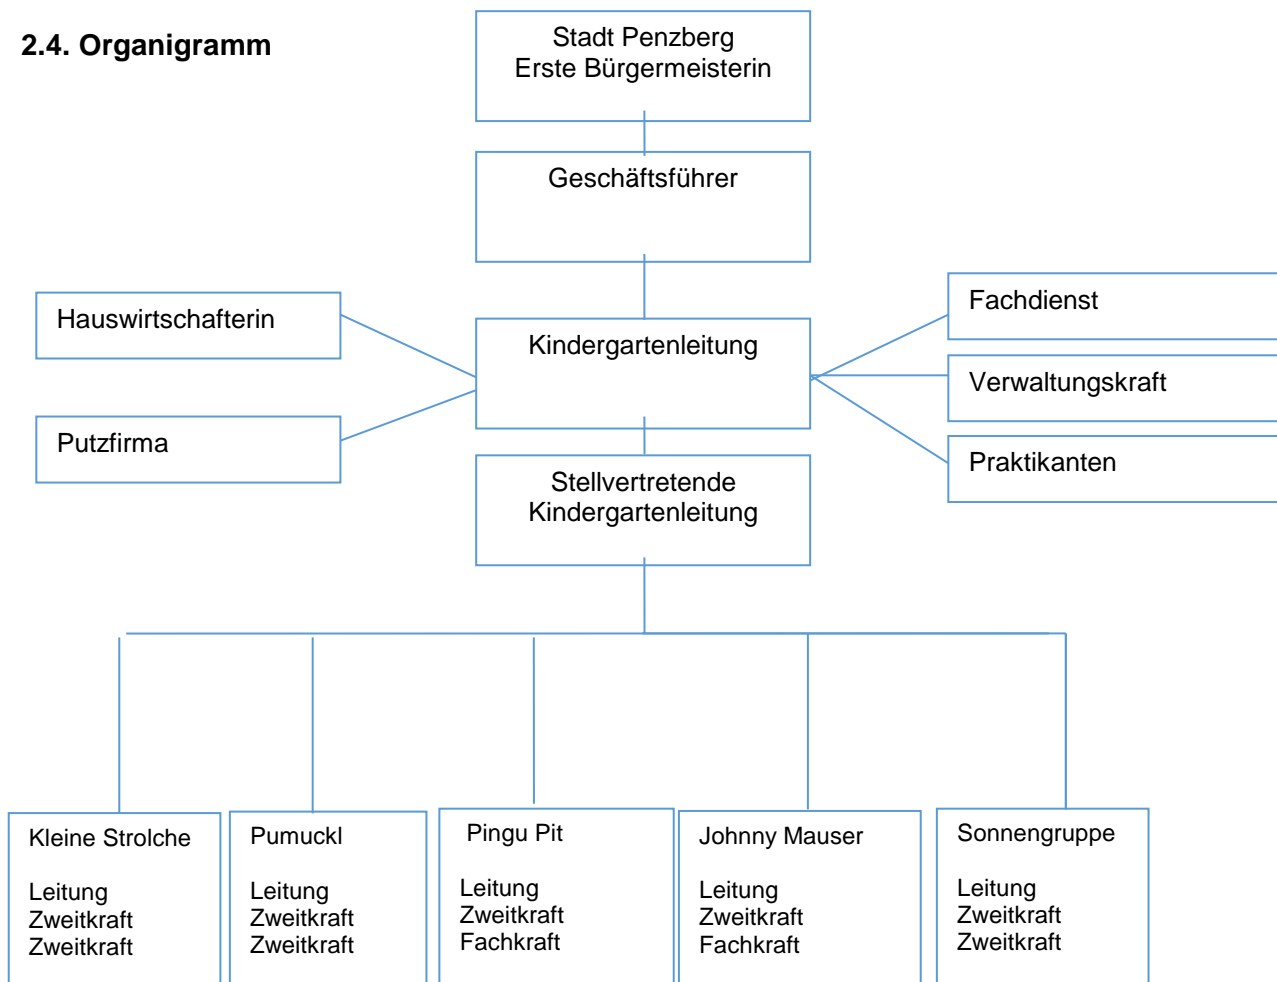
2.4. Organigramm

Stadt Penzberg
Erste Bürgermeisterin

Geschäftsführer

Hauswirtschafterin

Putzfirma

Kindergartenleitung

Fachdienst

Verwaltungskraft

Praktikanten

Stellvertretende Kindergartenleitung

Kleine Strolche

Leitung
Zweitkraft
Zweitkraft

Pumuckl

Leitung
Zweitkraft
Zweitkraft

Pingu Pit

Leitung
Zweitkraft
Fachkraft

Johnny Mauser

Leitung
Zweitkraft
Fachkraft

Sonnengruppe

Leitung
Zweitkraft
Zweitkraft